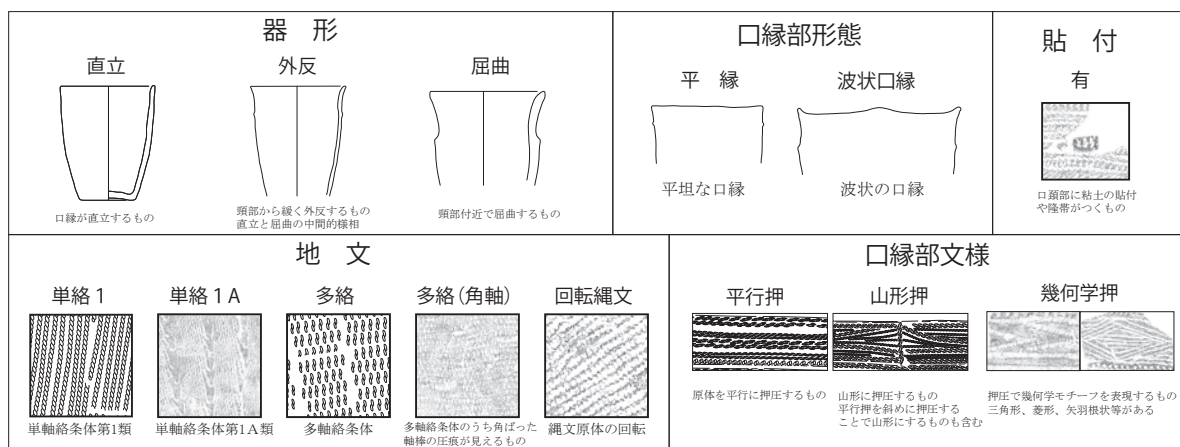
器　形

直立

口縁が直立するもの

外反

頸部から緩く外反するもの
直立と屈曲の中間的様相

屈曲

頸部付近で屈曲するもの

口縁部形態

平　縁

平坦な口縁

波状口縁

波状の口縁

貼　付

有

口頸部に粘土の貼付
や隆帯がつくもの

地　文

単絡１

単軸絡条体第1類

単絡１Ａ

単軸絡条体第1A類

多絡

多軸絡条体

多絡（角軸）

多軸絡条体のうち角ばった
軸棒の圧痕が見えるもの

回転縄文

縄文原体の回転

口縁部文様

平行押

原体を平行に押圧するもの

山形押

山形に押圧するもの
平行押を斜めに押圧する
ことで山形にするものも含む

幾何学押

押圧で幾何学モチーフを表現するもの
三角形、菱形、矢羽根状等がある